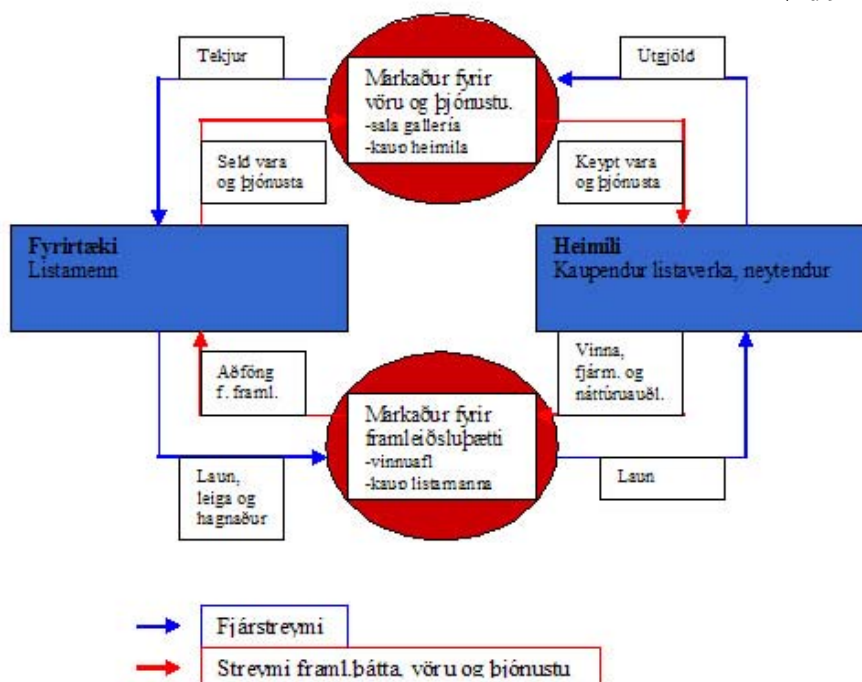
Tekjur

Markaður fyrir vöru og þjónustu.
-sala gallería
-kaup heimila

Útgjöld

Seld vara og þjónusta

Keypt vara og þjónusta

**Fyrirtæki**
Listamenn

**Heimili**
Kaupendur listaverka, neytendur

Aðföng f. framl.

Vinna, fjárm. og náttúruauðl.

Markaður fyrir framleiðsluþætti
-vinnuafl
-kaup listamanna

Laun, leiga og hagnaður

Laun

Fjárstreymi

Streymi framl.þátta, vöru og þjónustu